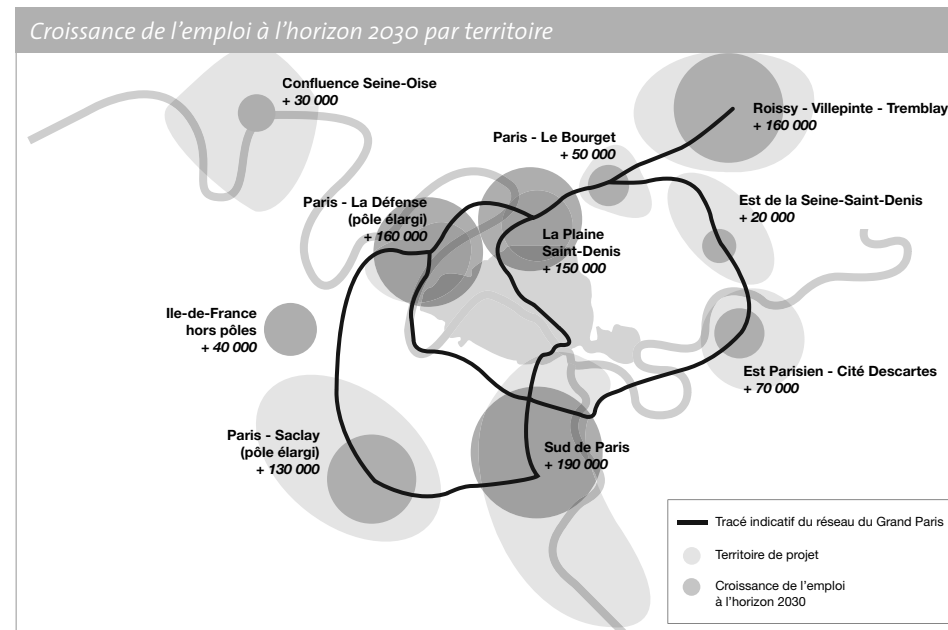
Croissance de l'emploi à l'horizon 2030 par territoire

Confluence Seine-Oise
+ 30 000

Roissy - Villepinte - Tremblay
+ 160 000

Paris - Le Bourget
+ 50 000

Paris - La Défense
(pôle élargi)
+ 160 000

La Plaine
Saint-Denis
+ 150 000

Est de la Seine-Saint-Denis
+ 20 000

Ile-de-France
hors pôles
+ 40 000

Est Parisien - Cité Descartes
+ 70 000

Paris - Saclay
(pôle élargi)
+ 130 000

Sud de Paris
+ 190 000

Tracé indicatif du réseau du Grand Paris

Territoire de projet

Croissance de l'emploi à l'horizon 2030